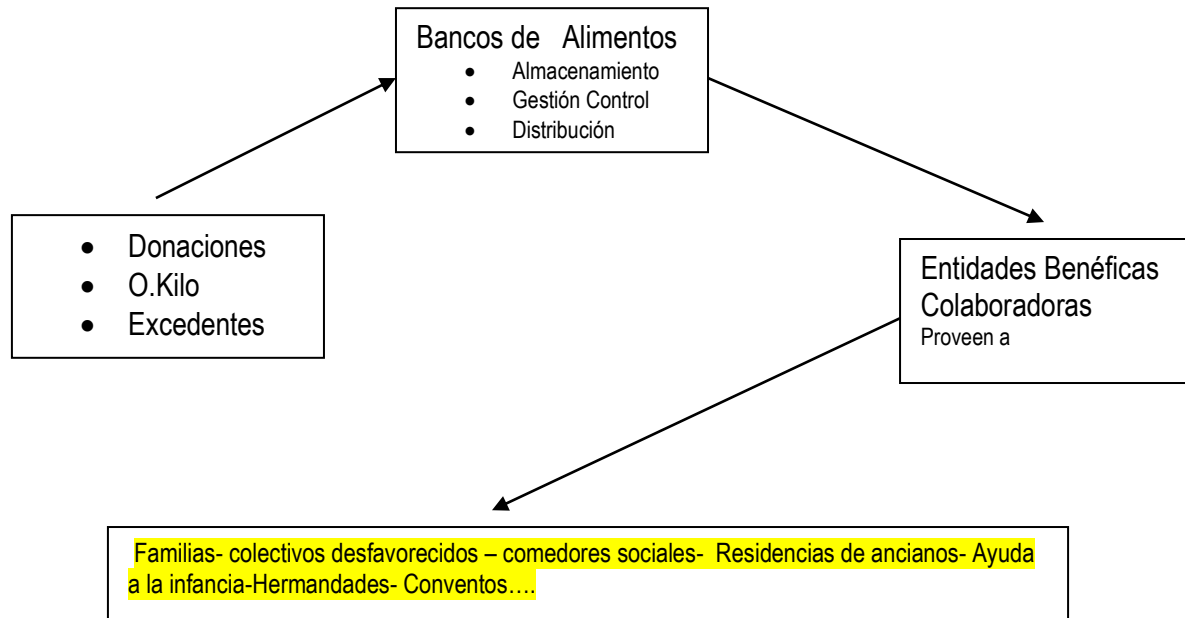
Bancos de Alimentos
• Almacenamiento
• Gestión Control
• Distribución

• Donaciones
• O.Kilo
• Excedentes

Entidades Benéficas Colaboradoras
Proveen a

Familias- colectivos desfavorecidos – comedores sociales- Residencias de ancianos- Ayuda a la infancia-Hermandades- Conventos….